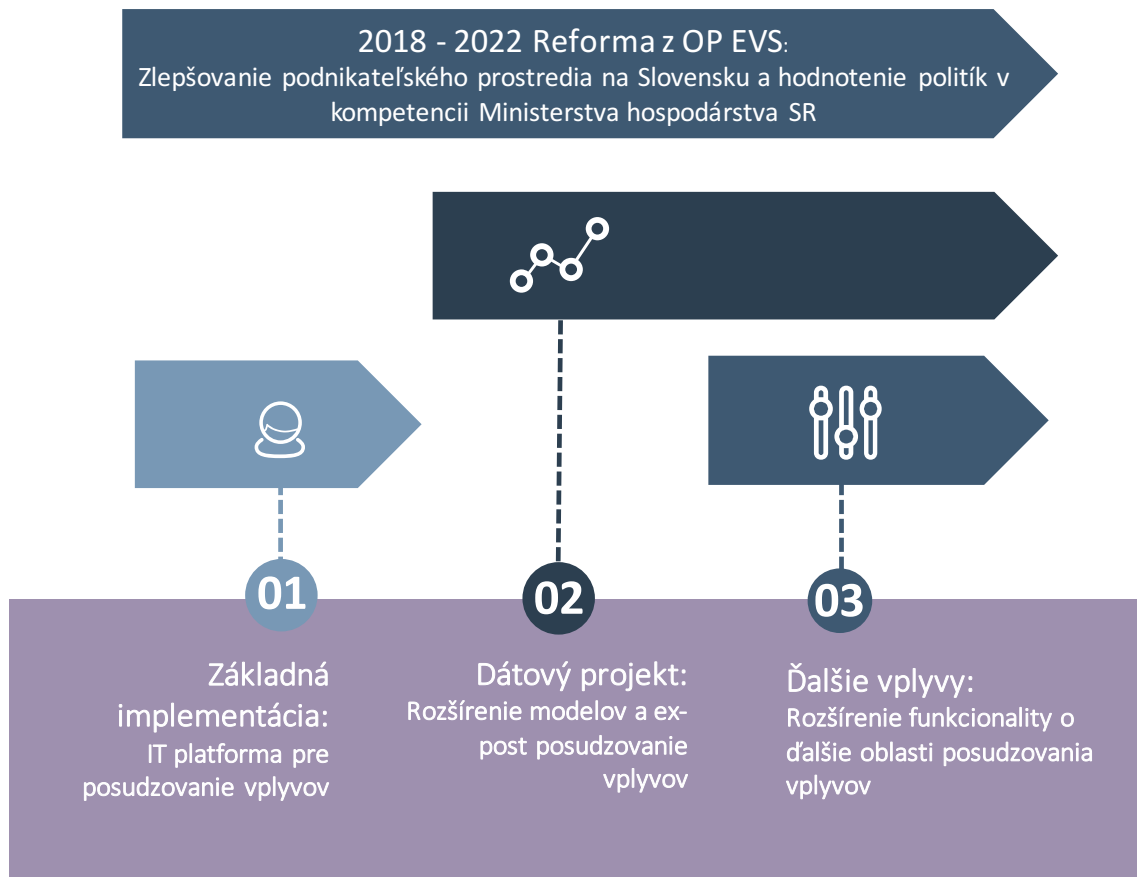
2018 - 2022 Reforma z OP EVS:
Zlepšovanie podnikateľského prostredia na Slovensku a hodnotenie politík v kompetencii Ministerstva hospodárstva SR

01

Základná implementácia:
IT platforma pre posudzovanie vplyvov

02

Dátový projekt:
Rozšírenie modelov a ex-post posudzovanie vplyvov

03

Ďalšie vplyvy:
Rozšírenie funkcionality o ďalšie oblasti posudzovania vplyvov